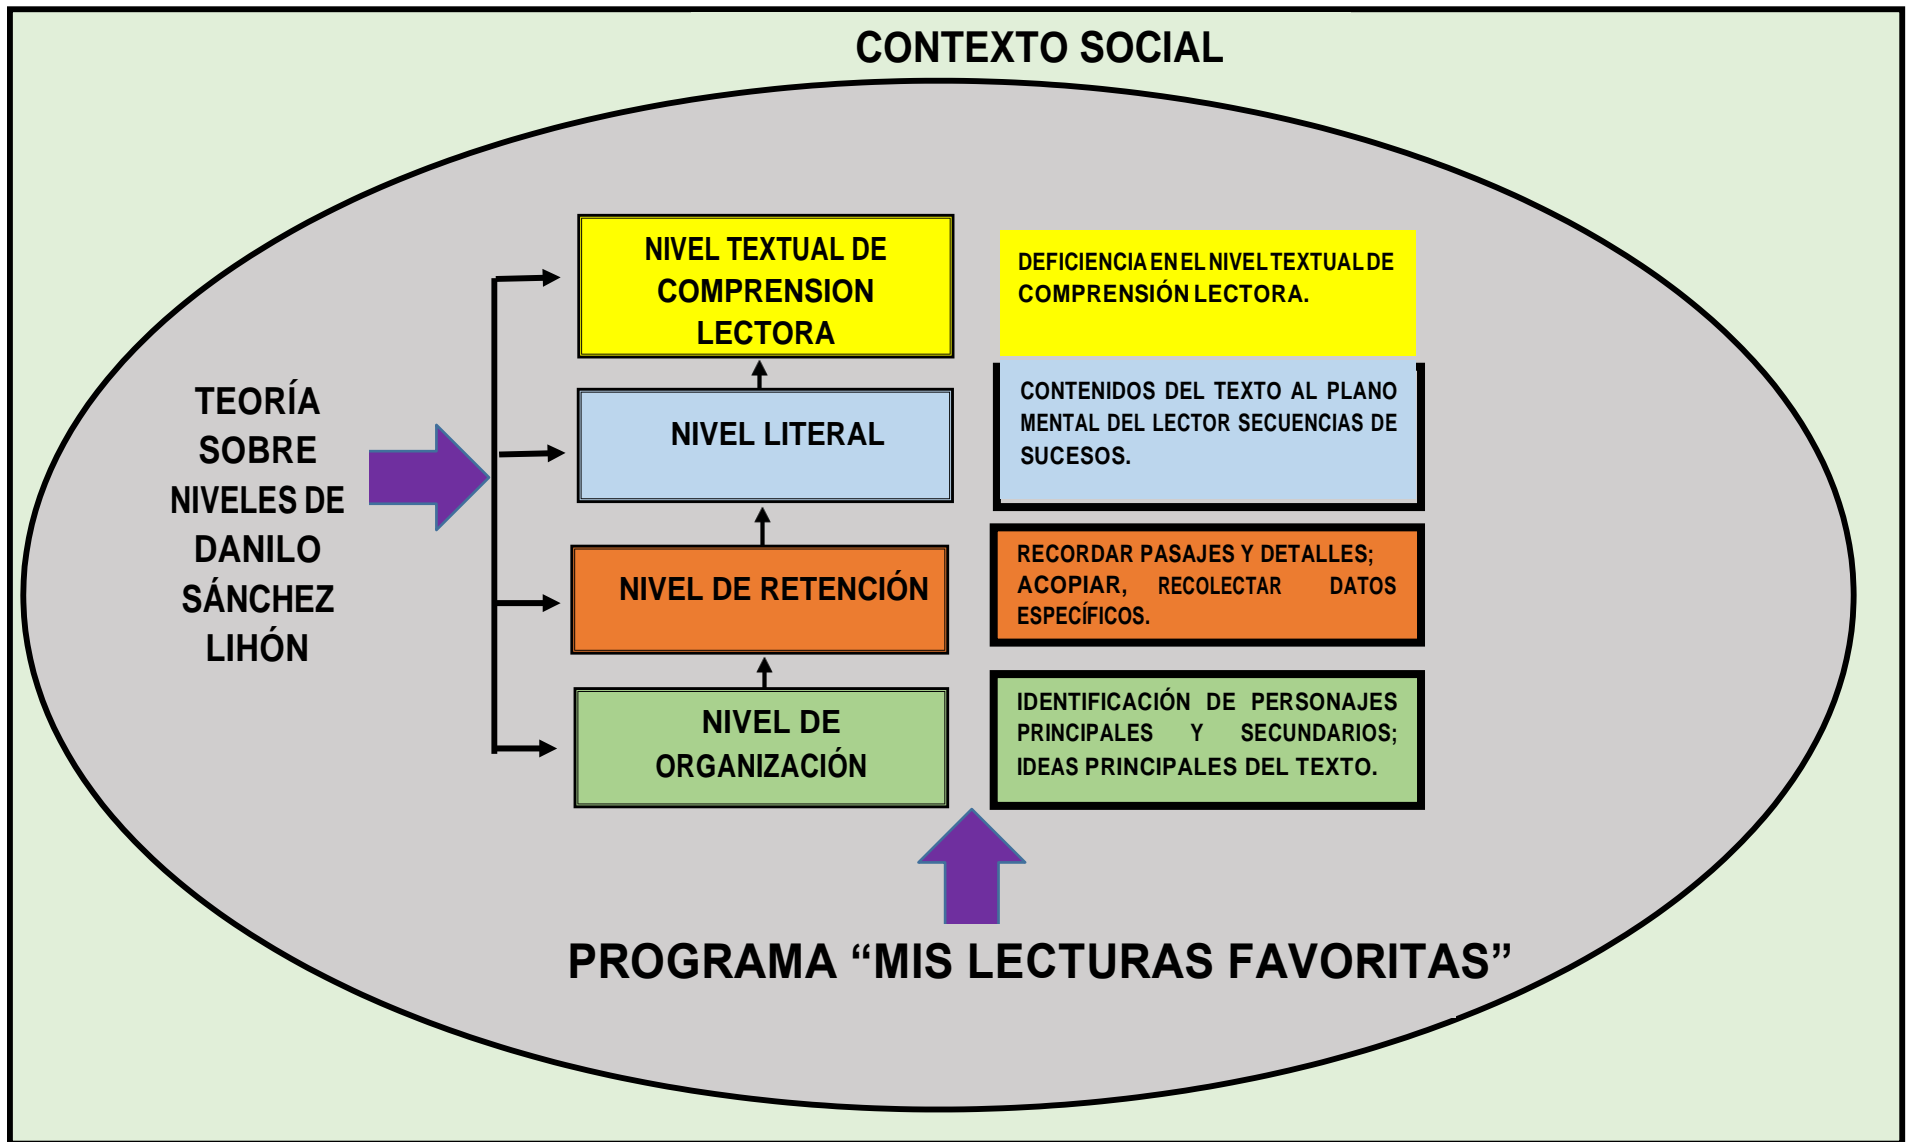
CONTEXTO SOCIAL

TEORÍA SOBRE NIVELES DE DANILO SÁNCHEZ LIHÓN

NIVEL TEXTUAL DE COMPRENSION LECTORA

DEFICIENCIA EN EL NIVEL TEXTUAL DE COMPRENSIÓN LECTORA.

NIVEL LITERAL

CONTENIDOS DEL TEXTO AL PLANO MENTAL DEL LECTOR SECUENCIAS DE SUCESOS.

NIVEL DE RETENCIÓN

RECORDAR PASAJES Y DETALLES; ACOPIAR, RECOLECTAR DATOS ESPECÍFICOS.

NIVEL DE ORGANIZACIÓN

IDENTIFICACIÓN DE PERSONAJES PRINCIPALES Y SECUNDARIOS; IDEAS PRINCIPALES DEL TEXTO.

PROGRAMA “MIS LECTURAS FAVORITAS”